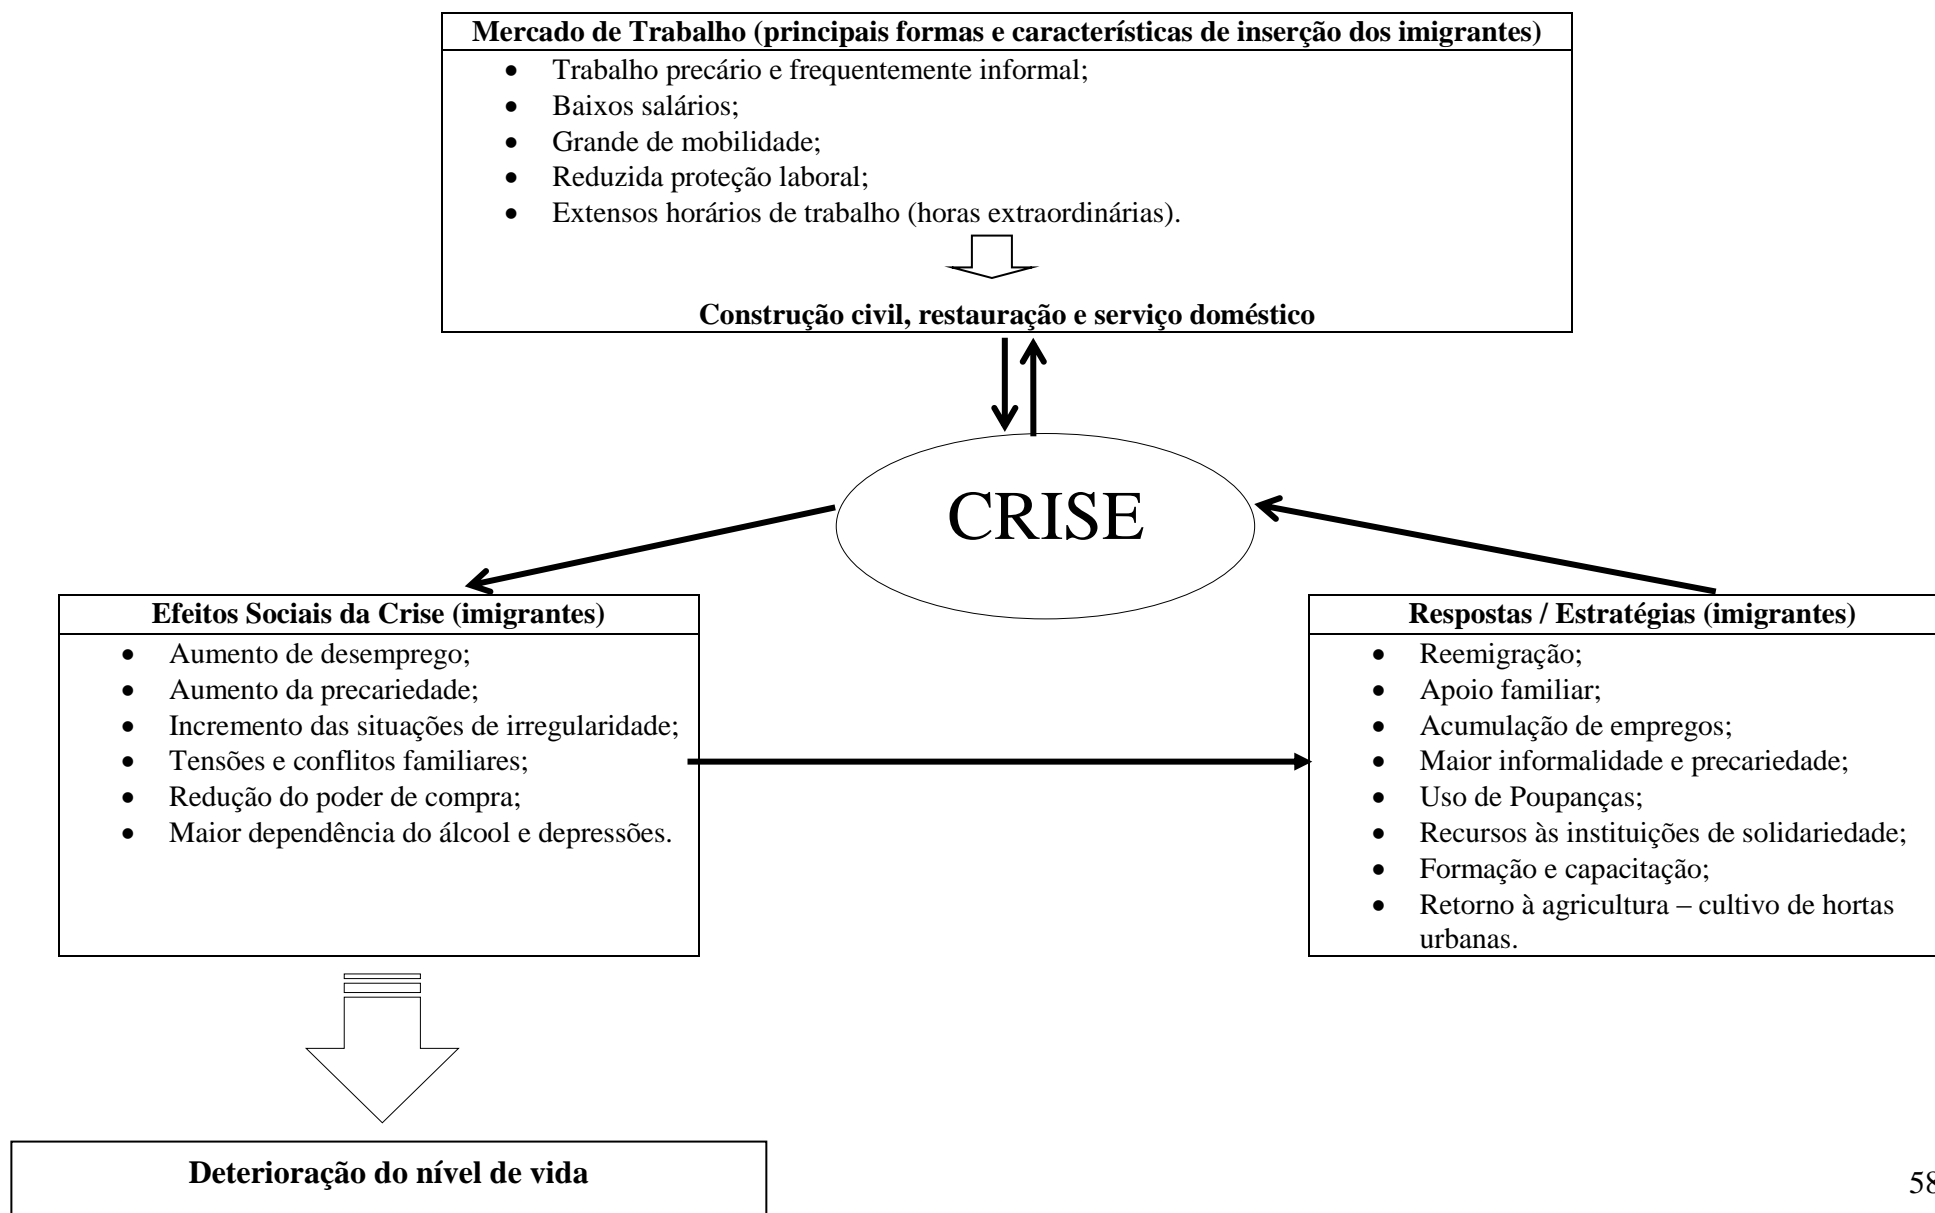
**Mercado de Trabalho (principais formas e características de inserção dos imigrantes)**

- Trabalho precário e frequentemente informal;
- Baixos salários;
- Grande de mobilidade;
- Reduzida proteção laboral;
- Extensos horários de trabalho (horas extraordinárias).

**Construção civil, restauração e serviço doméstico**

CRISE

**Efeitos Sociais da Crise (imigrantes)**

- Aumento de desemprego;
- Aumento da precariedade;
- Incremento das situações de irregularidade;
- Tensões e conflitos familiares;
- Redução do poder de compra;
- Maior dependência do álcool e depressões.

**Respostas / Estratégias (imigrantes)**

- Reemigração;
- Apoio familiar;
- Acumulação de empregos;
- Maior informalidade e precariedade;
- Uso de Poupanças;
- Recursos às instituições de solidariedade;
- Formação e capacitação;
- Retorno à agricultura – cultivo de hortas urbanas.

**Deterioração do nível de vida**

58